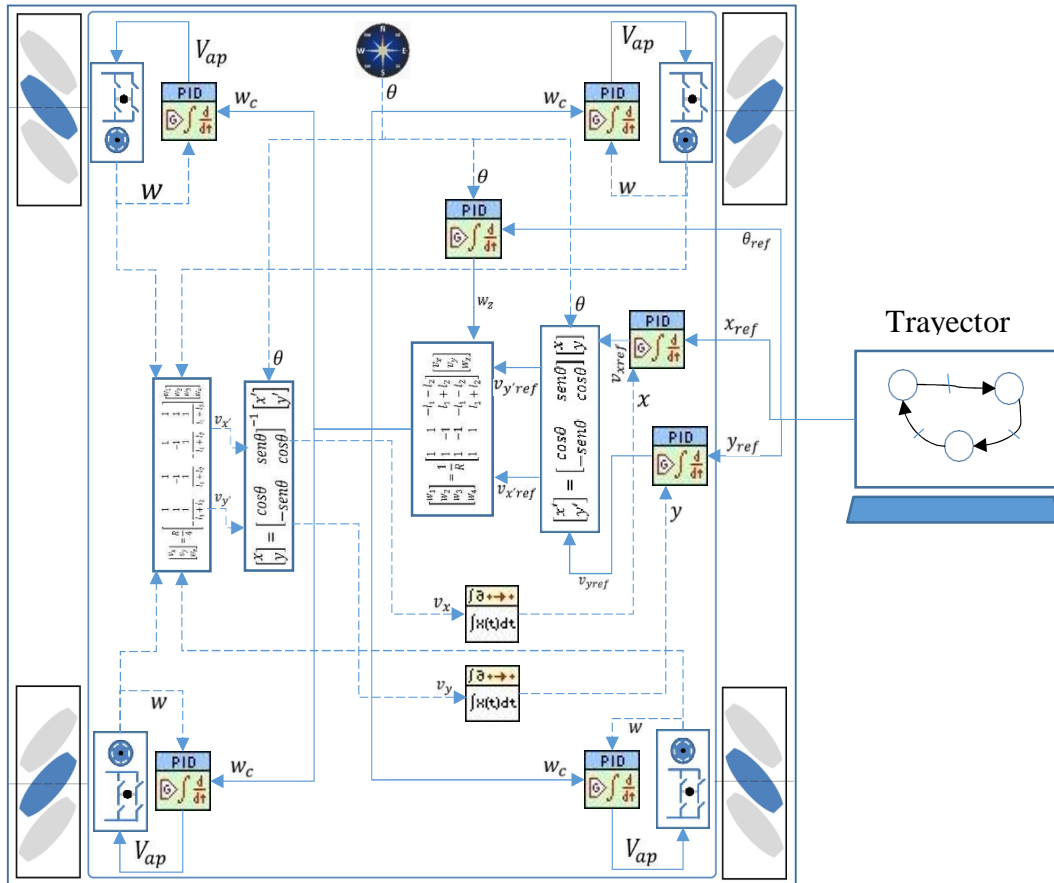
$V_{ap}$ PID $w_c$ $\theta$ $w_c$ $V_{ap}$ PID

$w$ $w$

$\theta$ PID $\theta_{ref}$

$w_z$ $\theta$ PID $x_{ref}$ Trayector

$\theta$

$\begin{bmatrix} x \\ y \end{bmatrix} = \begin{bmatrix} cos\theta & sen\theta \\ -sen\theta & cos\theta \end{bmatrix}^{-1} \begin{bmatrix} x' \\ y' \end{bmatrix}$

$v_{x'}$ $v_{y'}$

$\begin{bmatrix} w_1 \\ w_2 \\ w_3 \\ w_4 \end{bmatrix} = \frac{1}{R} \begin{bmatrix} 1 & 1 & -l_1-l_2 \\ 1 & -1 & l_1+l_2 \\ 1 & -1 & -l_1-l_2 \\ 1 & 1 & l_1+l_2 \end{bmatrix} \begin{bmatrix} v_x \\ v_y \\ w_z \end{bmatrix}$

$v_{y'ref}$ $v_{x'ref}$

$\begin{bmatrix} x' \\ y' \end{bmatrix} = \begin{bmatrix} cos\theta & sen\theta \\ -sen\theta & cos\theta \end{bmatrix} \begin{bmatrix} x \\ y \end{bmatrix}$

$v_{xref}$ $x$ PID $y_{ref}$ $y$ $v_{yref}$

$v_x$ $\int x(t)dt$ $v_y$ $\int x(t)dt$

$w$ $w$

PID $w_c$ $w_c$ PID

$V_{ap}$ $V_{ap}$